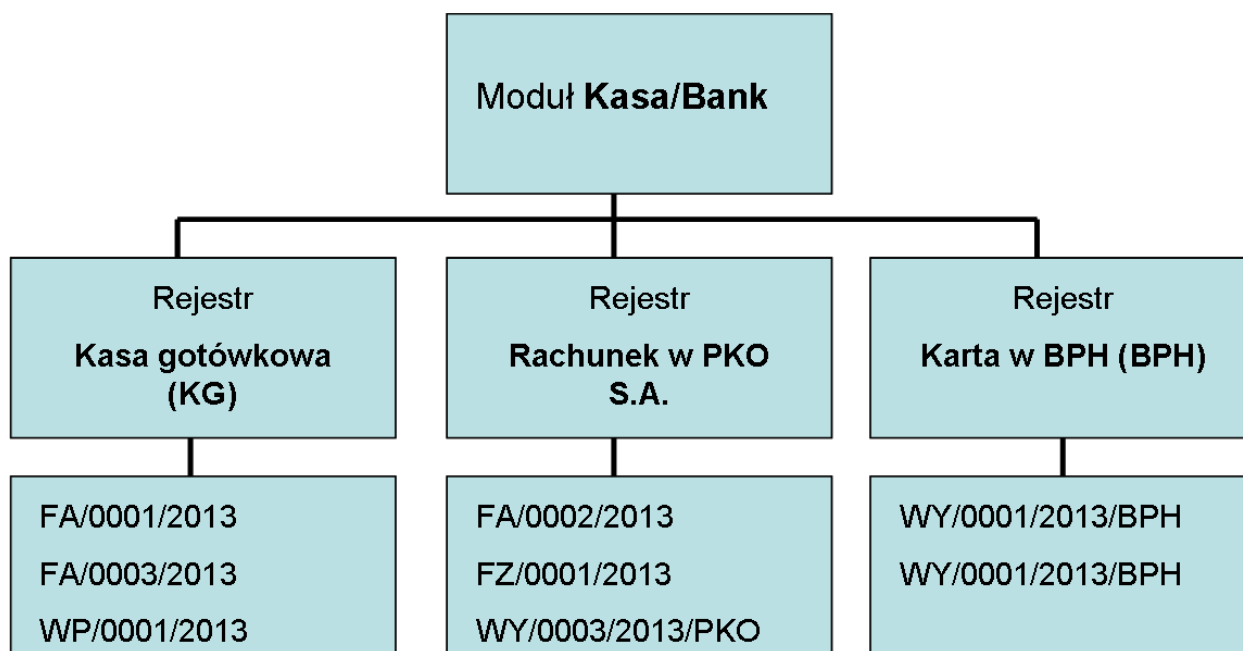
Moduł **Kasa/Bank**

Rejestr
**Kasa gotówkowa (KG)**

FA/0001/2013
FA/0003/2013
WP/0001/2013

Rejestr
**Rachunek w PKO S.A.**

FA/0002/2013
FZ/0001/2013
WY/0003/2013/PKO

Rejestr
**Karta w BPH (BPH)**

WY/0001/2013/BPH
WY/0001/2013/BPH